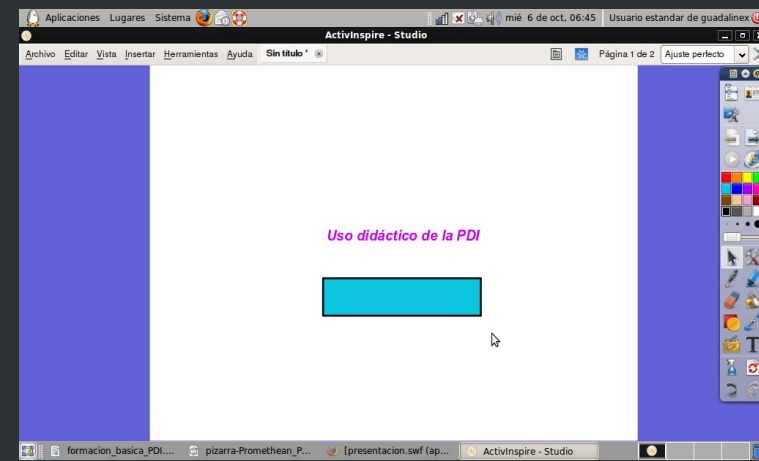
Aplicaciones Lugares Sistema

mié 6 de oct, 06:45 Usuario estandar de guadalinex

ActivInspire - Studio

Archivo Editar Vista Insertar Herramientas Ayuda Sin título *

Página 1 de 2 Ajuste perfecto

Uso didáctico de la PDI

formacion_basica_PDI.... pizarra-Promethean_P... [presentacion.swf (ap... ActivInspire - Studio